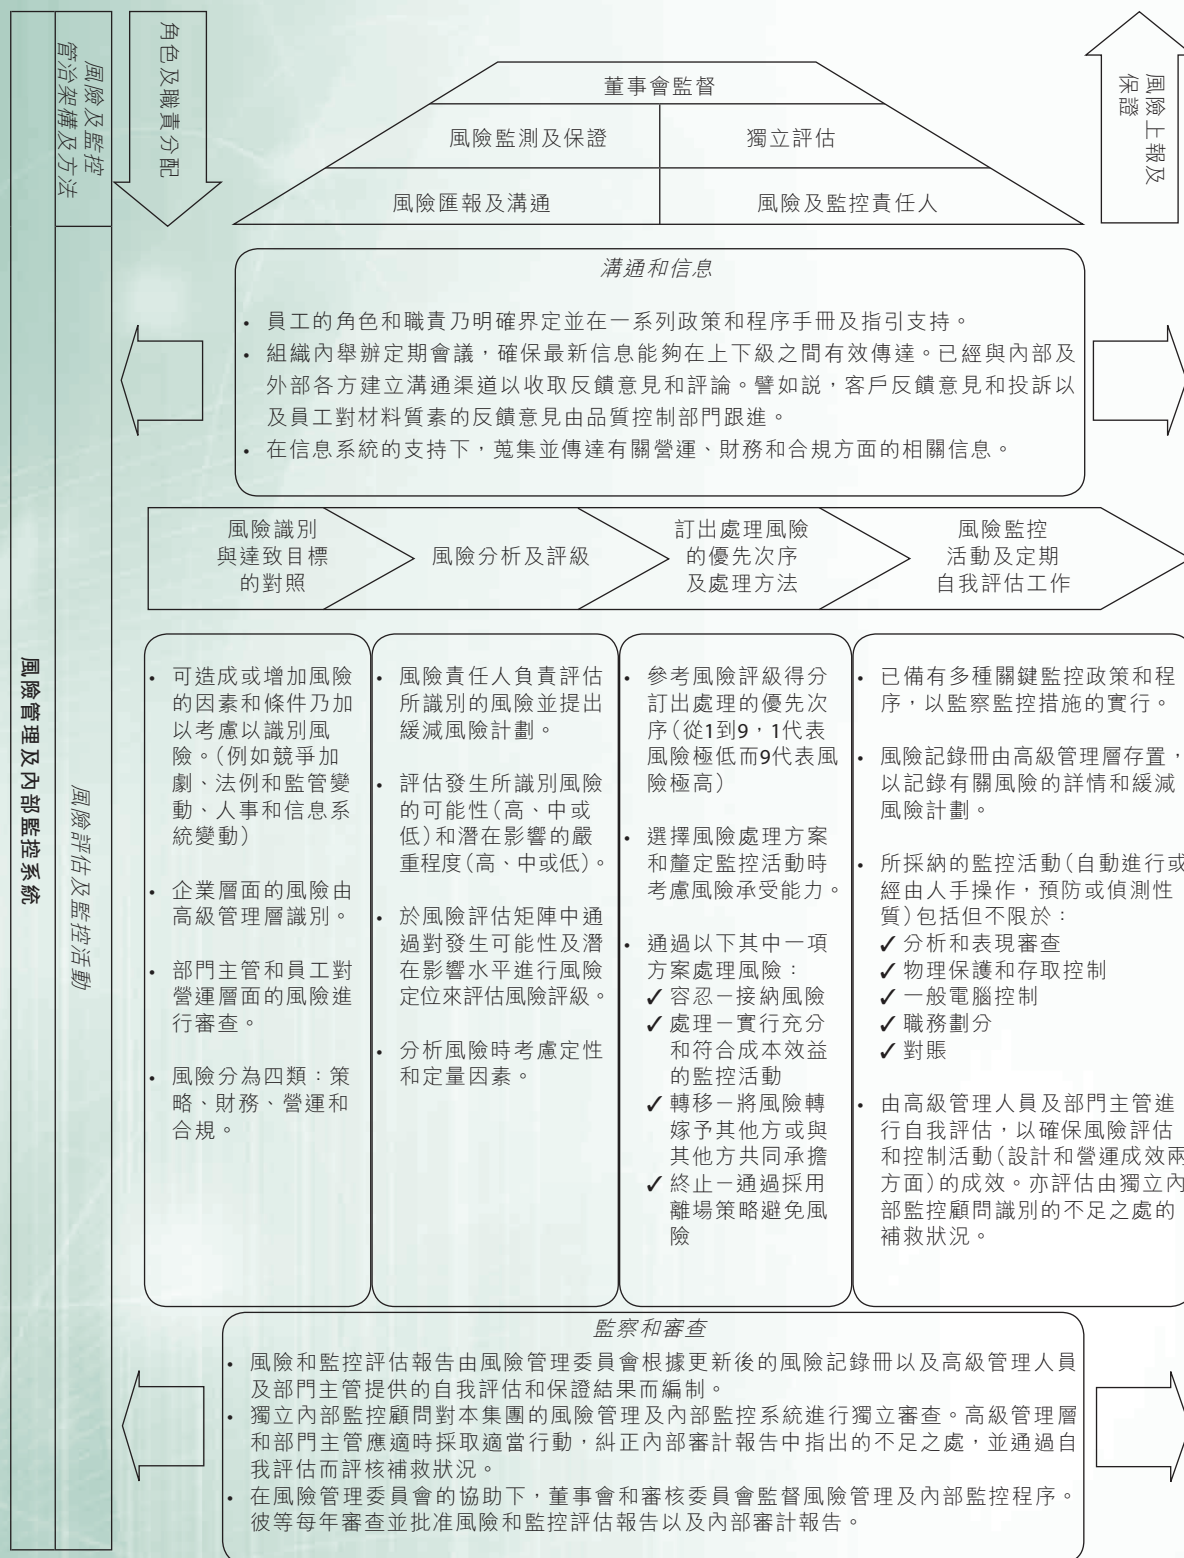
風險管理及內部監控系統

風險及監控管治架構及方法

風險評估及監控活動

角色及職責分配

風險上報及保證

董事會監督

風險監測及保證

獨立評估

風險匯報及溝通

風險及監控責任人

溝通和信息

• 員工的角色和職責乃明確界定並在一系列政策和程序手冊及指引支持。
• 組織內舉辦定期會議，確保最新信息能夠在上下級之間有效傳達。已經與內部及外部各方建立溝通渠道以收取反饋意見和評論。譬如說，客戶反饋意見和投訴以及員工對材料質素的反饋意見由品質控制部門跟進。
• 在信息系統的支持下，蒐集並傳達有關營運、財務和合規方面的相關信息。

風險識別與達致目標的對照

風險分析及評級

訂出處理風險的優先次序及處理方法

風險監控活動及定期自我評估工作

• 可造成或增加風險的因素和條件乃加以考慮以識別風險。(例如競爭加劇、法例和監管變動、人事和信息系統變動)
• 企業層面的風險由高級管理層識別。
• 部門主管和員工對營運層面的風險進行審查。
• 風險分為四類：策略、財務、營運和合規。

• 風險責任人負責評估所識別的風險並提出緩減風險計劃。
• 評估發生所識別風險的可能性(高、中或低)和潛在影響的嚴重程度(高、中或低)。
• 於風險評估矩陣中通過對發生可能性及潛在影響水平進行風險定位來評估風險評級。
• 分析風險時考慮定性和定量因素。

• 參考風險評級得分訂出處理的優先次序(從1到9，1代表風險極低而9代表風險極高)
• 選擇風險處理方案和釐定監控活動時考慮風險承受能力。
• 通過以下其中一項方案處理風險：
✓ 容忍－接納風險
✓ 處理－實行充分和符合成本效益的監控活動
✓ 轉移－將風險轉嫁予其他方或與其他方共同承擔
✓ 終止－通過採用離場策略避免風險

• 已備有多種關鍵監控政策和程序，以監察監控措施的實行。
• 風險記錄冊由高級管理層存置，以記錄有關風險的詳情和緩減風險計劃。
• 所採納的監控活動(自動進行或經由人手操作，預防或偵測性質)包括但不限於：
✓ 分析和表現審查
✓ 物理保護和存取控制
✓ 一般電腦控制
✓ 職務劃分
✓ 對賬
• 由高級管理人員及部門主管進行自我評估，以確保風險評估和控制活動(設計和營運成效兩方面)的成效。亦評估由獨立內部監控顧問識別的不足之處的補救狀況。

監察和審查

• 風險和監控評估報告由風險管理委員會根據更新後的風險記錄冊以及高級管理人員及部門主管提供的自我評估和保證結果而編制。
• 獨立內部監控顧問對本集團的風險管理及內部監控系統進行獨立審查。高級管理層和部門主管應適時採取適當行動，糾正內部審計報告中指出的不足之處，並通過自我評估而評核補救狀況。
• 在風險管理委員會的協助下，董事會和審核委員會監督風險管理及內部監控程序。彼等每年審查並批准風險和監控評估報告以及內部審計報告。